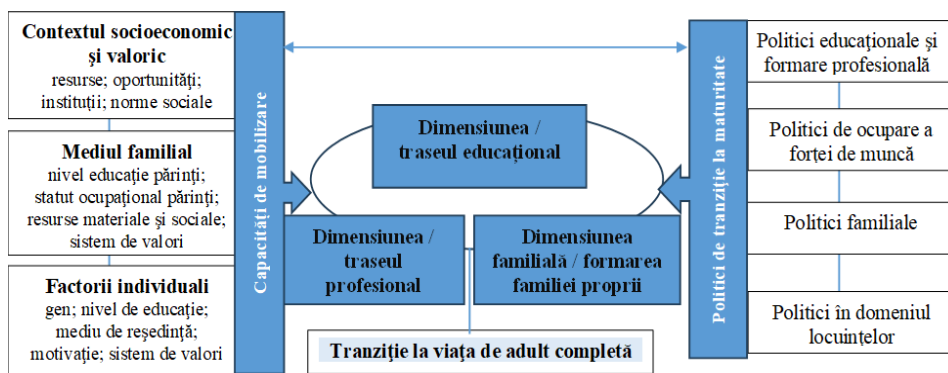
Contextul socioeconomic și valoric
resurse; oportunități; instituții; norme sociale

Mediul familial
nivel educație părinți; statut ocupațional părinți; resurse materiale și sociale; sistem de valori

Factorii individuali
gen; nivel de educație; mediu de reședință; motivație; sistem de valori

Capacități de mobilizare

Dimensiunea / traseul educațional

Dimensiunea / traseul profesional

Dimensiunea familială / formarea familiei proprii

Tranziție la viața de adult completă

Politici de tranziție la maturitate

Politici educaționale și formare profesională

Politici de ocupare a forței de muncă

Politici familiale

Politici în domeniul locuințelor